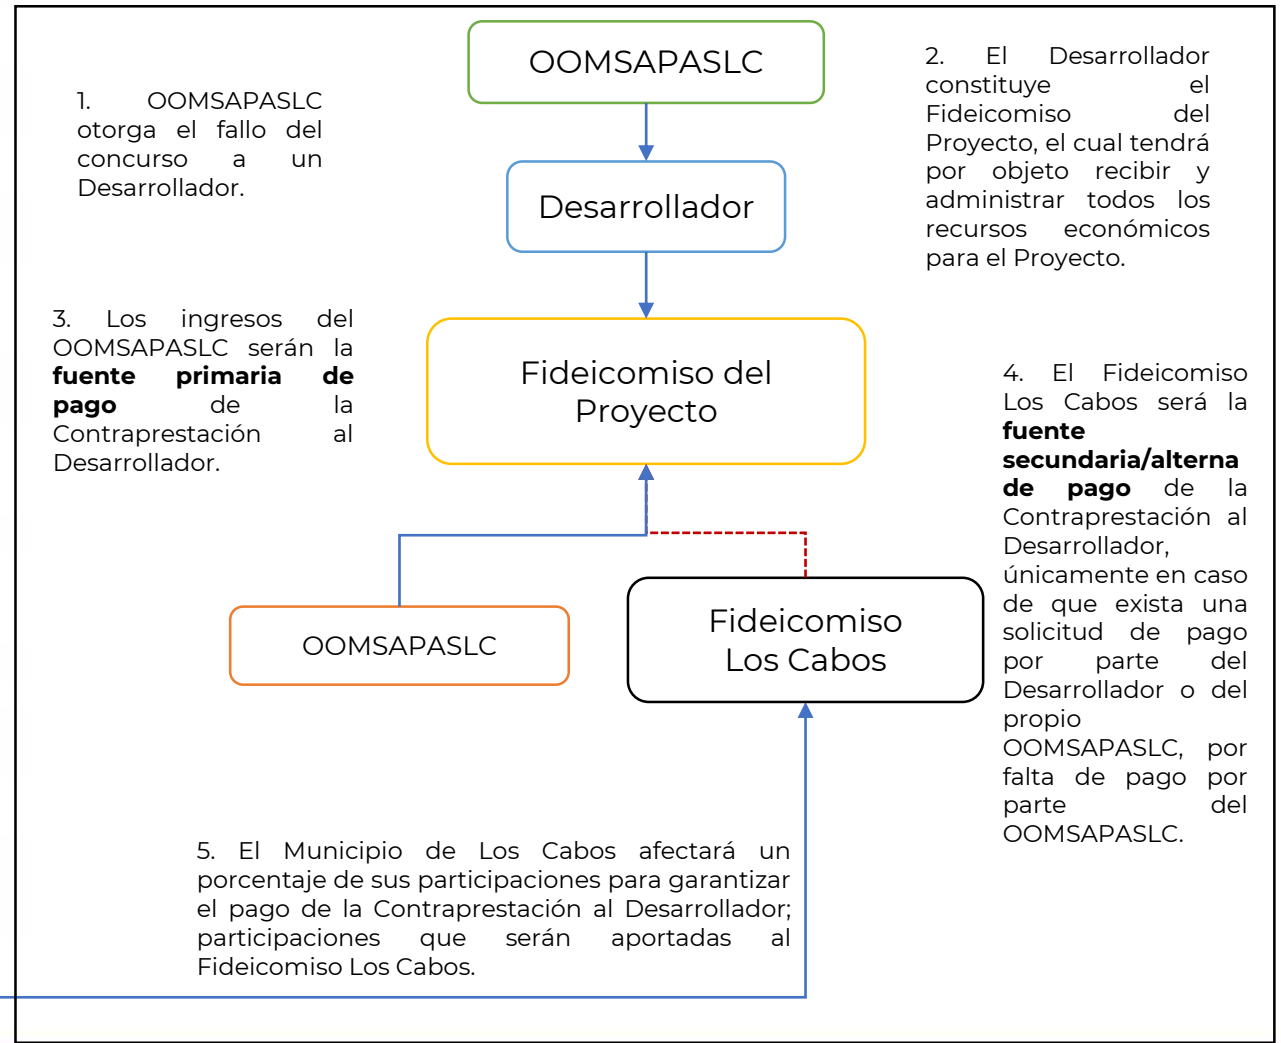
OOMSAPASLC

1. OOMSAPASLC otorga el fallo del concurso a un Desarrollador.

Desarrollador

2. El Desarrollador constituye el Fideicomiso del Proyecto, el cual tendrá por objeto recibir y administrar todos los recursos económicos para el Proyecto.

3. Los ingresos del OOMSAPASLC serán la **fuente primaria de pago** de la Contraprestación al Desarrollador.

Fideicomiso del Proyecto

4. El Fideicomiso Los Cabos será la **fuente secundaria/alterna de pago** de la Contraprestación al Desarrollador, únicamente en caso de que exista una solicitud de pago por parte del Desarrollador o del propio OOMSAPASLC, por falta de pago por parte del OOMSAPASLC.

OOMSAPASLC

Fideicomiso Los Cabos

5. El Municipio de Los Cabos afectará un porcentaje de sus participaciones para garantizar el pago de la Contraprestación al Desarrollador; participaciones que serán aportadas al Fideicomiso Los Cabos.